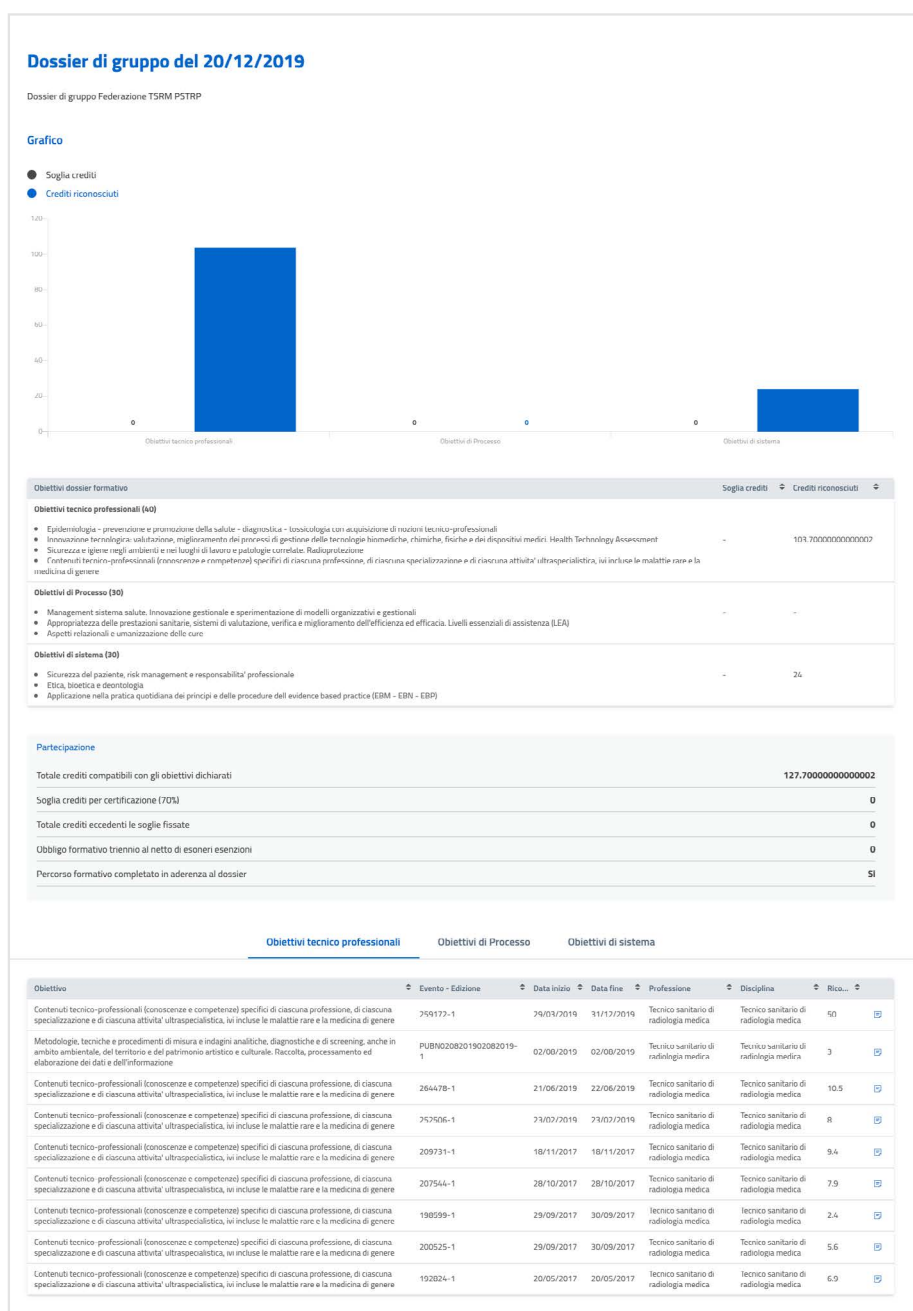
# Dossier di gruppo del 20/12/2019

Dossier di gruppo Federazione TSRM PSTRP

Grafico

Soglia crediti
Crediti riconosciuti

120
100
80
60
40
20
0

0 Obiettivi tecnico professionali
0 0 Obiettivi di Processo
0 Obiettivi di sistema

| Obiettivi dossier formativo | Soglia crediti | Crediti riconosciuti |
|---|---|---|
| **Obiettivi tecnico professionali (40)** • Epidemiologia - prevenzione e promozione della salute - diagnostica - tossicologia con acquisizione di nozioni tecnico-professionali • Innovazione tecnologica: valutazione, miglioramento dei processi di gestione delle tecnologie biomediche, chimiche, fisiche e dei dispositivi medici. Health Technology Assessment • Sicurezza e igiene negli ambienti e nei luoghi di lavoro e patologie correlate. Radioprotezione • Contenuti tecnico-professionali (conoscenze e competenze) specifici di ciascuna professione, di ciascuna specializzazione e di ciascuna attivita' ultraspecialistica, ivi incluse le malattie rare e la medicina di genere | - | 103.70000000000002 |
| **Obiettivi di Processo (30)** • Management sistema salute. Innovazione gestionale e sperimentazione di modelli organizzativi e gestionali • Appropriatezza delle prestazioni sanitarie, sistemi di valutazione, verifica e miglioramento dell'efficienza ed efficacia. Livelli essenziali di assistenza (LEA) • Aspetti relazionali e umanizzazione delle cure | - | - |
| **Obiettivi di sistema (30)** • Sicurezza del paziente, risk management e responsabilita' professionale • Etica, bioetica e deontologia • Applicazione nella pratica quotidiana dei principi e delle procedure dell evidence based practice (EBM - EBN - EBP) | - | 24 |

Partecipazione

| | |
|---|---|
| Totale crediti compatibili con gli obiettivi dichiarati | 127.70000000000002 |
| Soglia crediti per certificazione (70%) | 0 |
| Totale crediti eccedenti le soglie fissate | 0 |
| Obbligo formativo triennio al netto di esoneri esenzioni | 0 |
| Percorso formativo completato in aderenza al dossier | SI |

Obiettivi tecnico professionali | Obiettivi di Processo | Obiettivi di sistema

| Obiettivo | Evento - Edizione | Data inizio | Data fine | Professione | Disciplina | Rico... |
|---|---|---|---|---|---|---|
| Contenuti tecnico-professionali (conoscenze e competenze) specifici di ciascuna professione, di ciascuna specializzazione e di ciascuna attivita' ultraspecialistica, ivi incluse le malattie rare e la medicina di genere | 259177-1 | 29/03/2019 | 31/12/2019 | Tecnico sanitario di radiologia medica | Tecnico sanitario di radiologia medica | 50 |
| Metodologie, tecniche e procedimenti di misura e indagini analitiche, diagnostiche e di screening, anche in ambito ambientale, del territorio e del patrimonio artistico e culturale. Raccolta, processamento ed elaborazione dei dati e dell'informazione | PUBN0208201902082019-1 | 02/08/2019 | 02/08/2019 | Tecnico sanitario di radiologia medica | Tecnico sanitario di radiologia medica | 3 |
| Contenuti tecnico-professionali (conoscenze e competenze) specifici di ciascuna professione, di ciascuna specializzazione e di ciascuna attivita' ultraspecialistica, ivi incluse le malattie rare e la medicina di genere | 264478-1 | 21/06/2019 | 22/06/2019 | Tecnico sanitario di radiologia medica | Tecnico sanitario di radiologia medica | 10.5 |
| Contenuti tecnico-professionali (conoscenze e competenze) specifici di ciascuna professione, di ciascuna specializzazione e di ciascuna attivita' ultraspecialistica, ivi incluse le malattie rare e la medicina di genere | 252506-1 | 23/02/2019 | 23/02/2019 | Tecnico sanitario di radiologia medica | Tecnico sanitario di radiologia medica | 8 |
| Contenuti tecnico-professionali (conoscenze e competenze) specifici di ciascuna professione, di ciascuna specializzazione e di ciascuna attivita' ultraspecialistica, ivi incluse le malattie rare e la medicina di genere | 209731-1 | 18/11/2017 | 18/11/2017 | Tecnico sanitario di radiologia medica | Tecnico sanitario di radiologia medica | 9.4 |
| Contenuti tecnico-professionali (conoscenze e competenze) specifici di ciascuna professione, di ciascuna specializzazione e di ciascuna attivita' ultraspecialistica, ivi incluse le malattie rare e la medicina di genere | 207544-1 | 28/10/2017 | 28/10/2017 | Tecnico sanitario di radiologia medica | Tecnico sanitario di radiologia medica | 7.9 |
| Contenuti tecnico-professionali (conoscenze e competenze) specifici di ciascuna professione, di ciascuna specializzazione e di ciascuna attivita' ultraspecialistica, ivi incluse le malattie rare e la medicina di genere | 198599-1 | 29/09/2017 | 30/09/2017 | Tecnico sanitario di radiologia medica | Tecnico sanitario di radiologia medica | 2.4 |
| Contenuti tecnico-professionali (conoscenze e competenze) specifici di ciascuna professione, di ciascuna specializzazione e di ciascuna attivita' ultraspecialistica, ivi incluse le malattie rare e la medicina di genere | 200525-1 | 29/09/2017 | 30/09/2017 | Tecnico sanitario di radiologia medica | Tecnico sanitario di radiologia medica | 5.6 |
| Contenuti tecnico-professionali (conoscenze e competenze) specifici di ciascuna professione, di ciascuna specializzazione e di ciascuna attivita' ultraspecialistica, ivi incluse le malattie rare e la medicina di genere | 192824-1 | 20/05/2017 | 20/05/2017 | Tecnico sanitario di radiologia medica | Tecnico sanitario di radiologia medica | 6.9 |